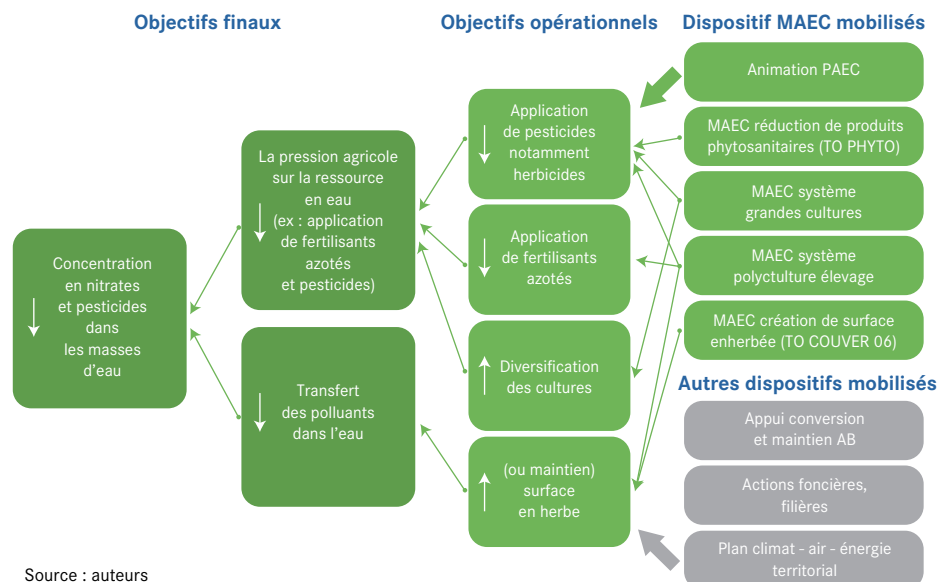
Objectifs finaux

Objectifs opérationnels

Dispositif MAEC mobilisés

Concentration en nitrates et pesticides dans les masses d'eau

La pression agricole sur la ressource en eau (ex : application de fertilisants azotés et pesticides)

Transfert des polluants dans l'eau

Application de pesticides notamment herbicides

Application de fertilisants azotés

Diversification des cultures

(ou maintien) surface en herbe

Animation PAEC

MAEC réduction de produits phytosanitaires (TO PHYTO)

MAEC système grandes cultures

MAEC système polyculture élevage

MAEC création de surface enherbée (TO COUVER 06)

Autres dispositifs mobilisés

Appui conversion et maintien AB

Actions foncières, filières

Plan climat - air - énergie territorial

Source : auteurs